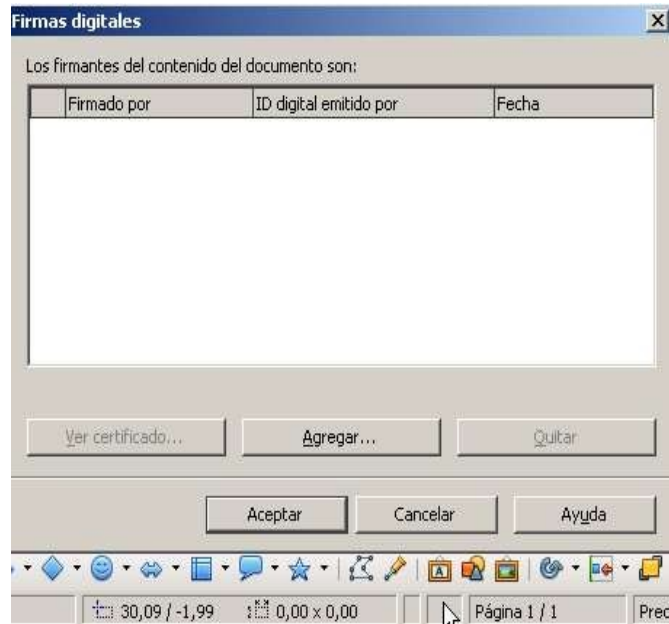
Firmas digitales

Los firmantes del contenido del documento son:

| | Firmado por | ID digital emitido por | Fecha |
|---|---|---|---|

Ver certificado... | Agregar... | Quitar

Aceptar | Cancelar | Ayuda

30,09 / -1,99 | 0,00 x 0,00 | Página 1 / 1 | Prec